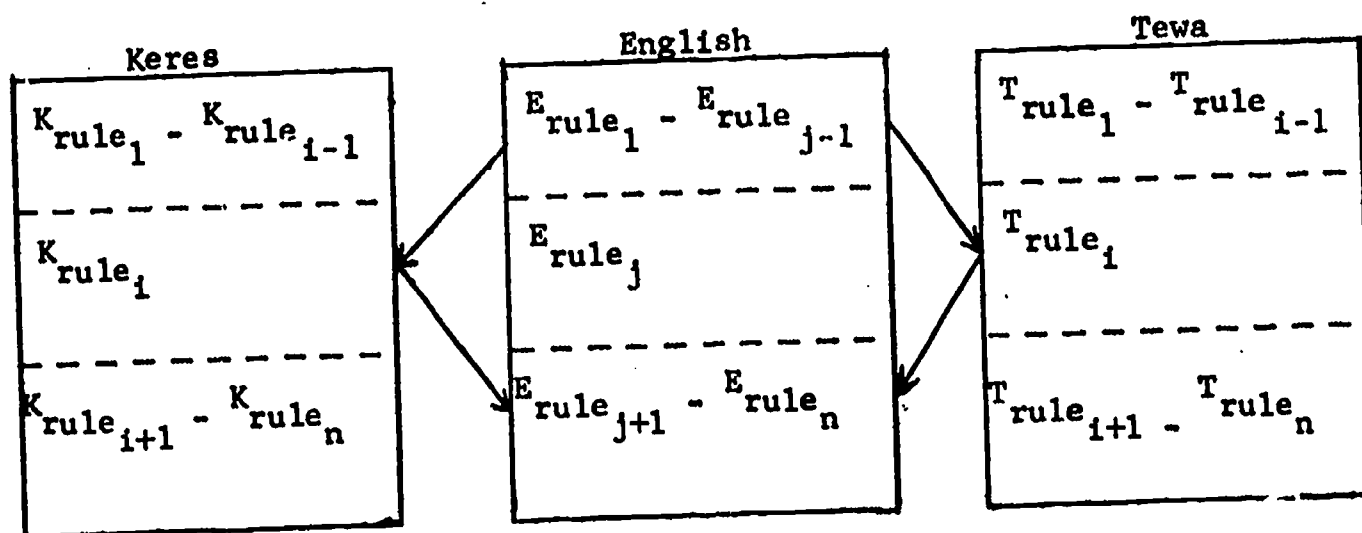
Keres

${}^{K}rule_1$ - ${}^{K}rule_{i-1}$

${}^{K}rule_i$

${}^{K}rule_{i+1}$ - ${}^{K}rule_n$

English

${}^{E}rule_1$ - ${}^{E}rule_{j-1}$

${}^{E}rule_j$

${}^{E}rule_{j+1}$ - ${}^{E}rule_n$

Tewa

${}^{T}rule_1$ - ${}^{T}rule_{i-1}$

${}^{T}rule_i$

${}^{T}rule_{i+1}$ - ${}^{T}rule_n$